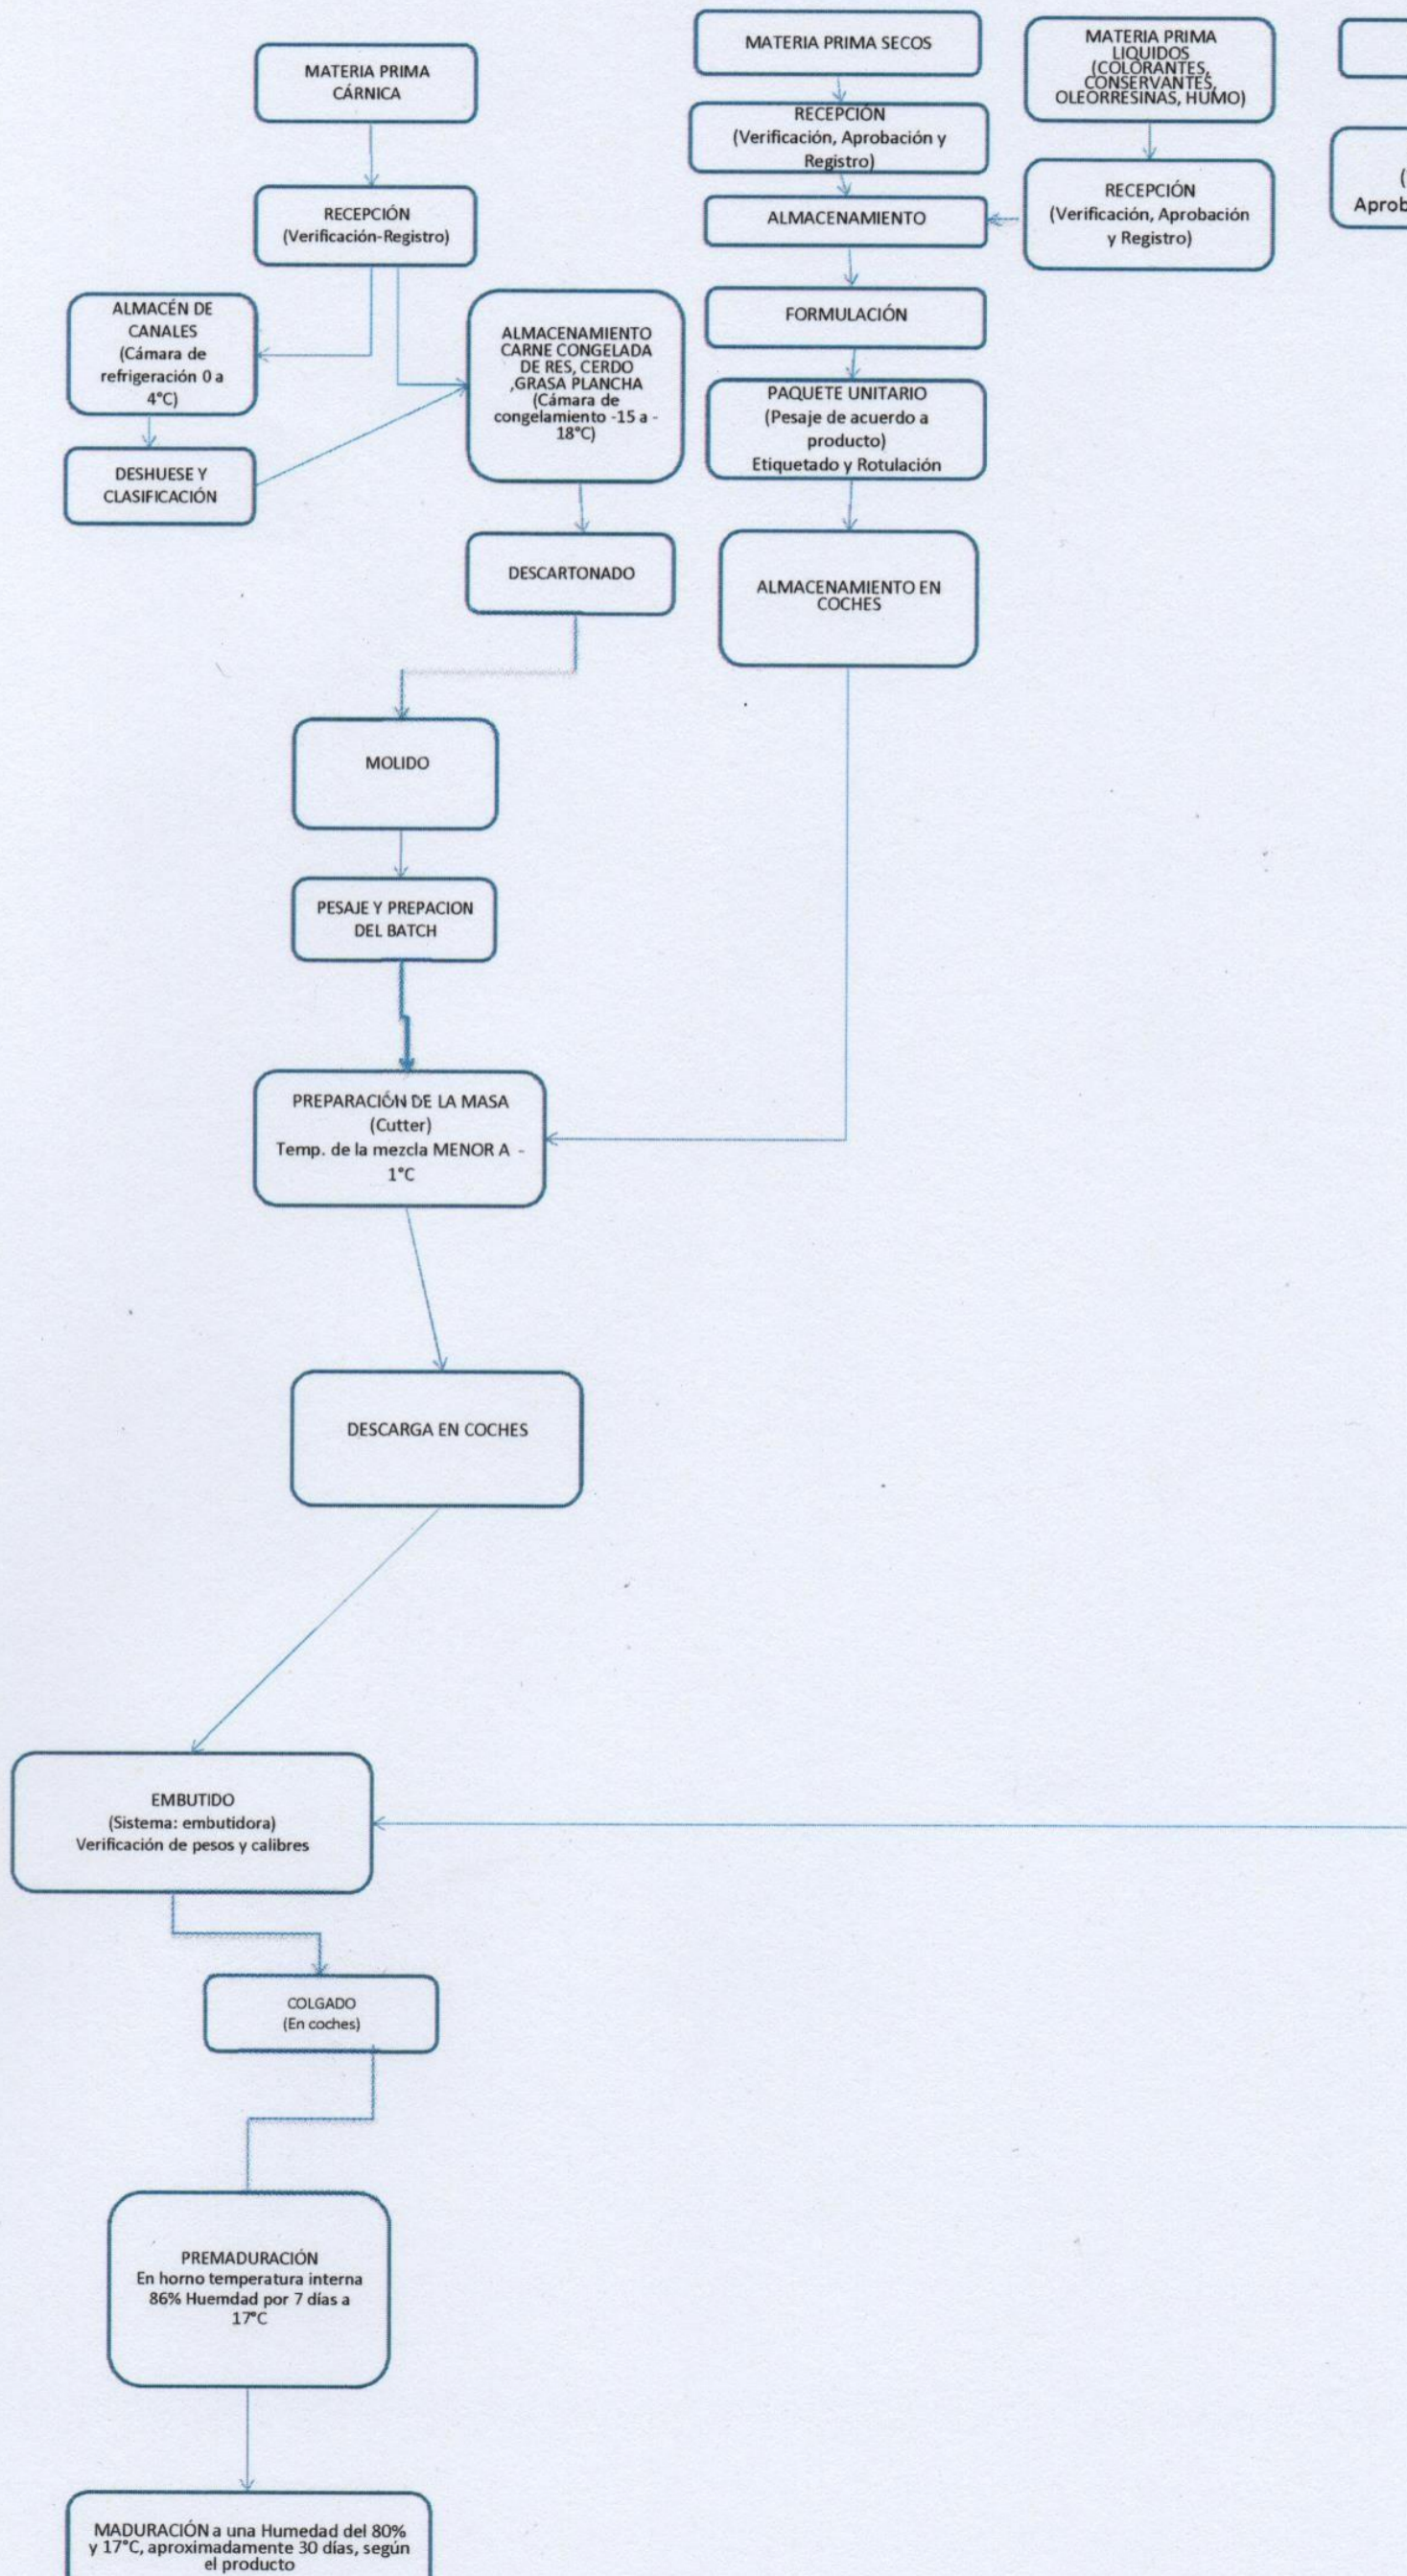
MATERIA PRIMA CÁRNICA

RECEPCIÓN (Verificación-Registro)

ALMACÉN DE CANALES (Cámara de refrigeración 0 a 4°C)

DESHUESE Y CLASIFICACIÓN

ALMACENAMIENTO CARNE CONGELADA DE RES, CERDO ,GRASA PLANCHA (Cámara de congelamiento -15 a -18°C)

DESCARTONADO

MATERIA PRIMA SECOS

RECEPCIÓN (Verificación, Aprobación y Registro)

ALMACENAMIENTO

FORMULACIÓN

PAQUETE UNITARIO (Pesaje de acuerdo a producto) Etiquetado y Rotulación

ALMACENAMIENTO EN COCHES

MATERIA PRIMA LIQUIDOS (COLORANTES, CONSERVANTES, OLEORRESINAS, HUMO)

RECEPCIÓN (Verificación, Aprobación y Registro)

(
Aprob

MOLIDO

PESAJE Y PREPACION DEL BATCH

PREPARACIÓN DE LA MASA (Cutter) Temp. de la mezcla MENOR A -1°C

DESCARGA EN COCHES

EMBUTIDO (Sistema: embutidora) Verificación de pesos y calibres

COLGADO (En coches)

PREMADURACIÓN En horno temperatura interna 86% Huemdad por 7 días a 17°C

MADURACIÓN a una Humedad del 80% y 17°C, aproximadamente 30 días, según el producto